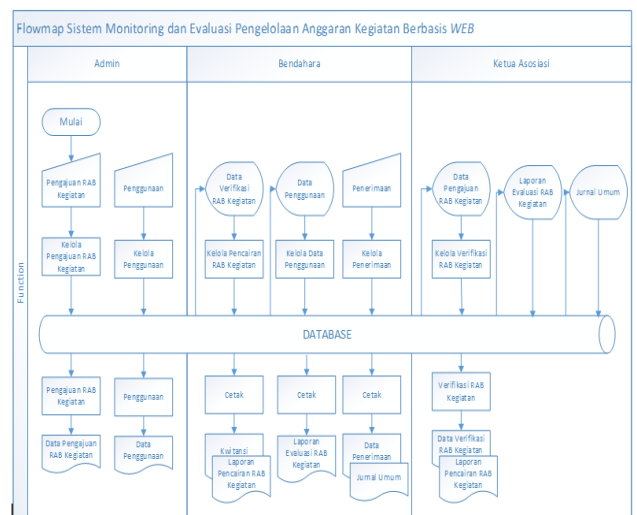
Flowmap Sistem Monitoring dan Evaluasi Pengelolaan Anggaran Kegiatan Berbasis *WEB*

Function

Admin

Bendahara

Ketua Asosiasi

Mulai

Pengajuan RAB Kegiatan

Penggunaan

Kelola Pengajuan RAB Kegiatan

Kelola Penggunaan

Data Verifikasi RAB Kegiatan

Data Penggunaan

Penerimaan

Kelola Pencairan RAB Kegiatan

Kelola Data Penggunaan

Kelola Penerimaan

Data Pengajuan RAB Kegiatan

Laporan Evaluasi RAB Kegiatan

Jurnal Umum

Kelola Verifikasi RAB Kegiatan

DATABASE

Pengajuan RAB Kegiatan

Penggunaan

Data Pengajuan RAB Kegiatan

Data Penggunaan

Cetak

Cetak

Cetak

Kwitansi

Laporan Pencairan RAB Kegiatan

Laporan Evaluasi RAB Kegiatan

Data Penerimaan

Jurnal Umum

Verifikasi RAB Kegiatan

Data Verifikasi RAB Kegiatan

Laporan Pencairan RAB Kegiatan